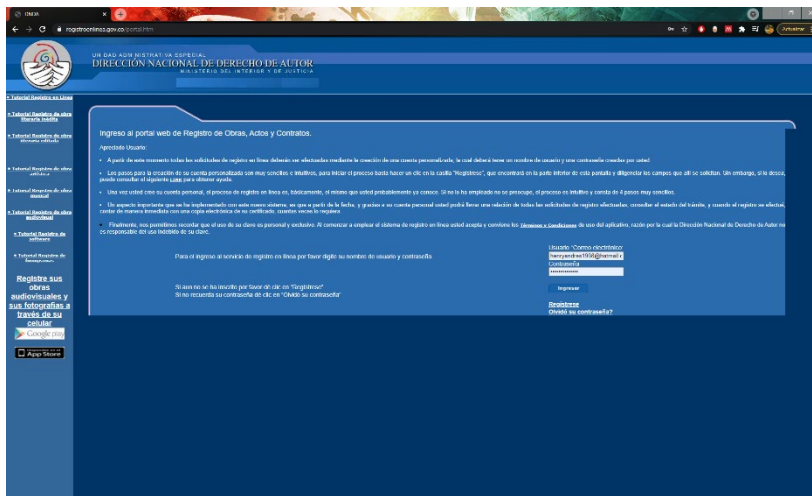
DNDA

registroenlinea.gov.co/portal.htm

Actualizar

UNIDAD ADMINISTRATIVA ESPECIAL
DIRECCIÓN NACIONAL DE DERECHO DE AUTOR
MINISTERIO DEL INTERIOR Y DE JUSTICIA

• Tutorial Registro en Línea

• Tutorial Registro de obra literaria inédita

• Tutorial Registro de obra literaria editada

• Tutorial Registro de obra artística

• Tutorial Registro de obra musical

• Tutorial Registro de obra audiovisual

• Tutorial Registro de software

• Tutorial Registro de fonogramas

Registre sus obras audiovisuales y sus fotografías a través de su celular

Google play

App Store

Ingreso al portal web de Registro de Obras, Actos y Contratos.

Apreciado Usuario:

• A partir de este momento todas las solicitudes de registro en línea deberán ser efectuadas mediante la creación de una cuenta personalizada, la cual deberá tener un nombre de usuario y una contraseña creados por usted.

• Los pasos para la creación de su cuenta personalizada son muy sencillos e intuitivos, para iniciar el proceso basta hacer un clic en la casilla "Registrese", que encontrará en la parte inferior de esta pantalla y diligenciar los campos que allí se solicitan. Sin embargo, si lo desea, puede consultar el siguiente Link para obtener ayuda.

• Una vez usted cree su cuenta personal, el proceso de registro en línea es, básicamente, el mismo que usted probablemente ya conoce. Si no lo ha empleado no se preocupe, el proceso es intuitivo y consta de 4 pasos muy sencillos.

• Un aspecto importante que se ha implementado con este nuevo sistema, es que a partir de la fecha, y gracias a su cuenta personal usted podrá llevar una relación de todas las solicitudes de registro efectuadas, consultar el estado del trámite, y cuando el registro se efectúe, contar de manera inmediata con una copia electrónica de su certificado, cuantas veces lo requiera.

• Finalmente, nos permitimos recordar que el uso de su clave es personal y exclusivo. Al comenzar a emplear el sistema de registro en línea usted acepta y conviene los Términos y Condiciones de uso del aplicativo, razón por la cual la Dirección Nacional de Derecho de Autor no es responsable del uso indebido de su clave.

Para el ingreso al servicio de registro en línea por favor digite su nombre de usuario y contraseña

Usuario "Correo electrónico"
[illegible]@hotmail.c
Contraseña
••••••••••••

Ingresar

Si aun no se ha inscrito por favor dé clic en "Registrese"
Si no recuerda su contraseña dé clic en "Olvido su contraseña"

Registrese
Olvidó su contraseña?